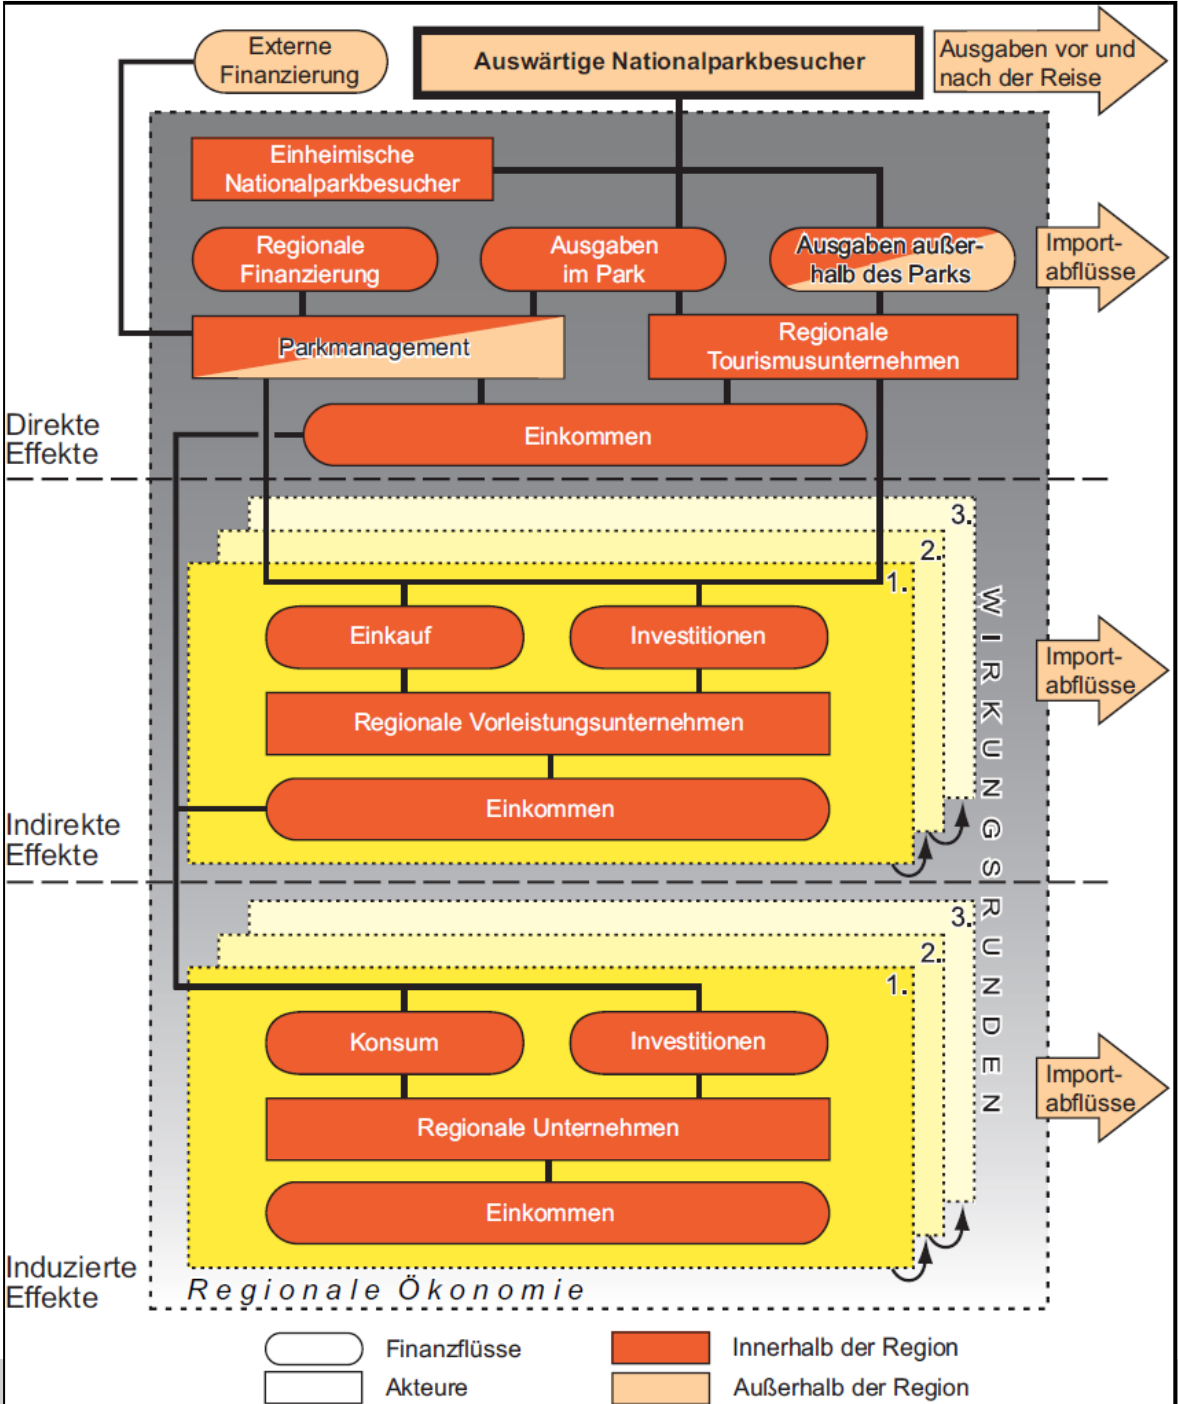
Externe Finanzierung

Auswärtige Nationalparkbesucher

Ausgaben vor und nach der Reise

Einheimische Nationalparkbesucher

Regionale Finanzierung

Ausgaben im Park

Ausgaben außerhalb des Parks

Importabflüsse

Parkmanagement

Regionale Tourismusunternehmen

Einkommen

Direkte Effekte

3.

2.

1.

Einkauf

Investitionen

Importabflüsse

Regionale Vorleistungsunternehmen

Einkommen

Indirekte Effekte

WIRKUNGSRUNDEN

3.

2.

1.

Konsum

Investitionen

Importabflüsse

Regionale Unternehmen

Einkommen

Induzierte Effekte

Regionale Ökonomie

Finanzflüsse

Akteure

Innerhalb der Region

Außerhalb der Region